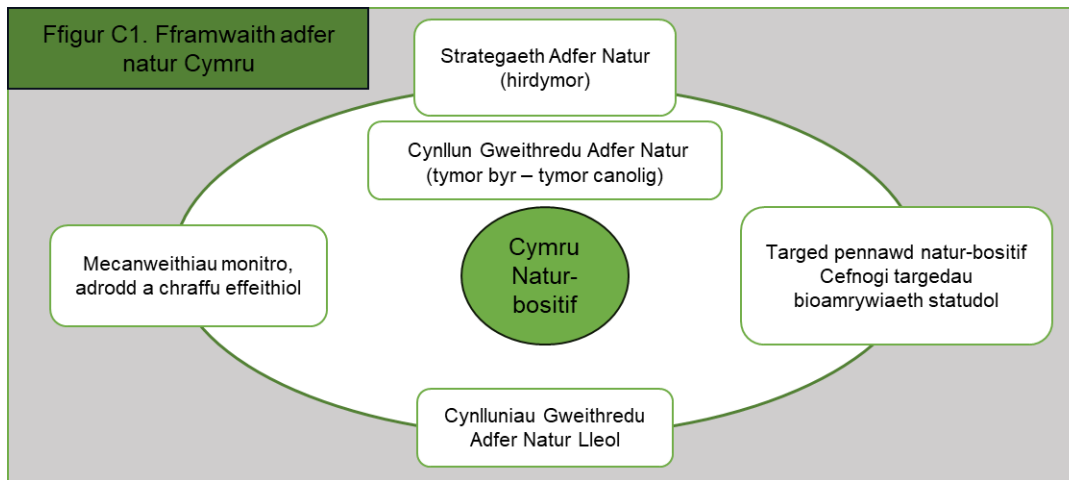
Ffigur C1. Fframwaith adfer natur Cymru

Strategaeth Adfer Natur (hirdymor)

Cynllun Gweithredu Adfer Natur (tymor byr – tymor canolig)

Mecanweithiau monitro, adrodd a chraffu effeithiol

Cymru Natur-bositif

Targed pennawd natur-bositif Cefnogi targedau bioamrywiaeth statudol

Cynlluniau Gweithredu Adfer Natur Lleol